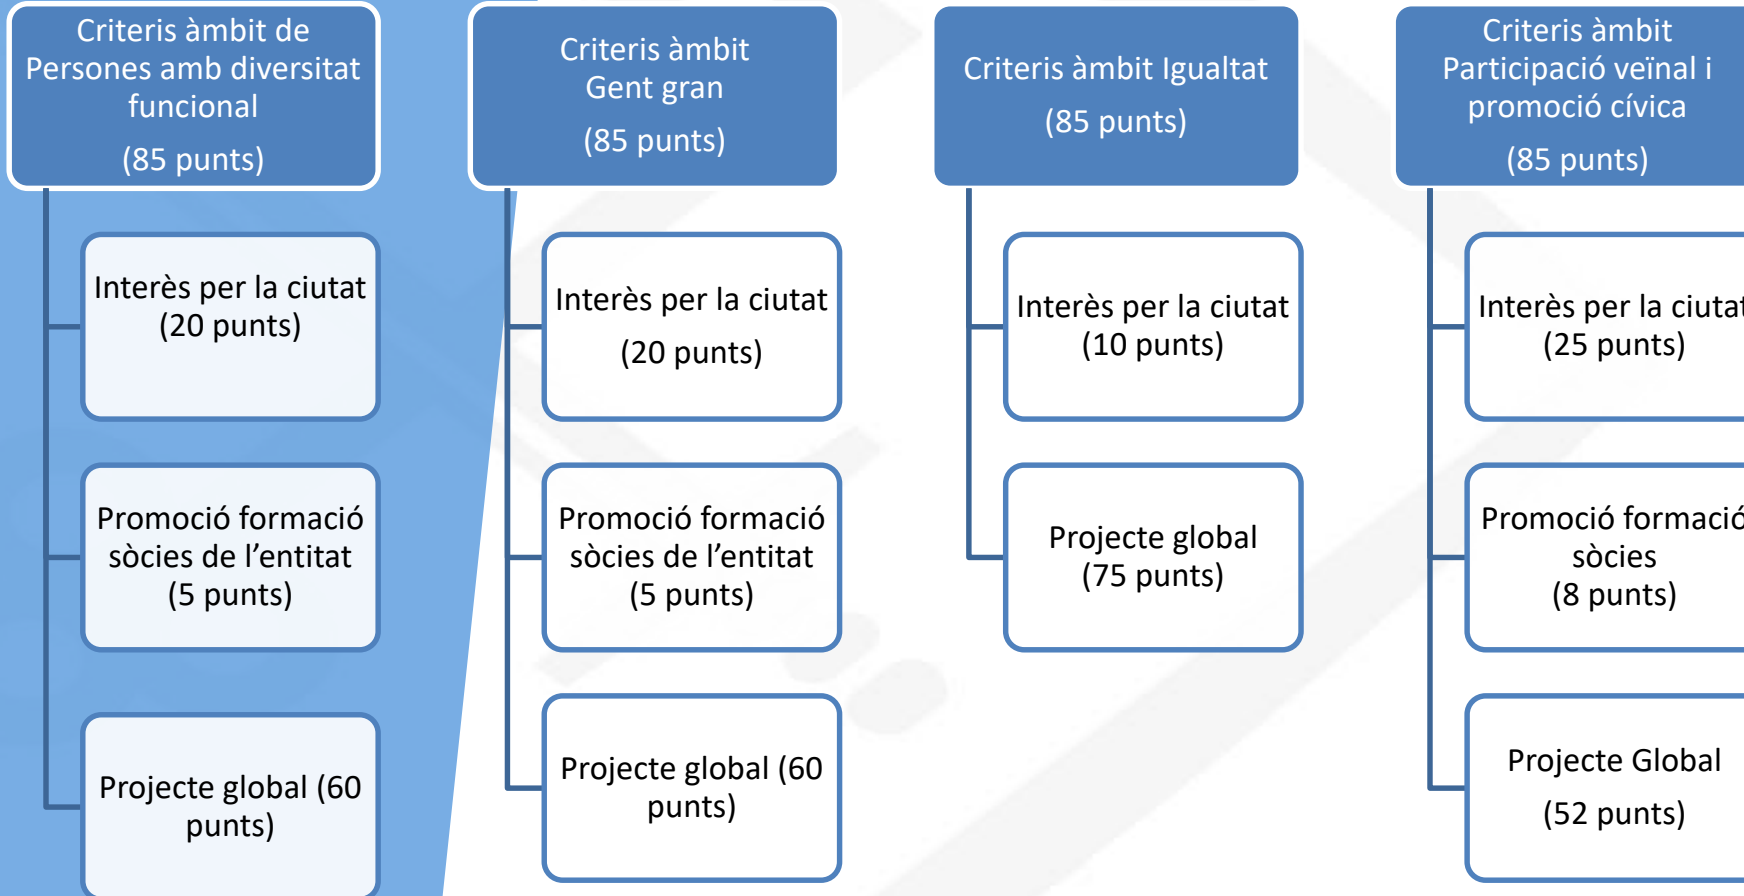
Criteris àmbit de Persones amb diversitat funcional

(85 punts)

Interès per la ciutat (20 punts)

Promoció formació sòcies de l’entitat (5 punts)

Projecte global (60 punts)

Criteris àmbit Gent gran

(85 punts)

Interès per la ciutat

(20 punts)

Promoció formació sòcies de l’entitat (5 punts)

Projecte global (60 punts)

Criteris àmbit Igualtat

(85 punts)

Interès per la ciutat (10 punts)

Projecte global (75 punts)

Criteris àmbit Participació veïnal i promoció cívica

(85 punts)

Interès per la ciutat (25 punts)

Promoció formació sòcies (8 punts)

Projecte Global

(52 punts)